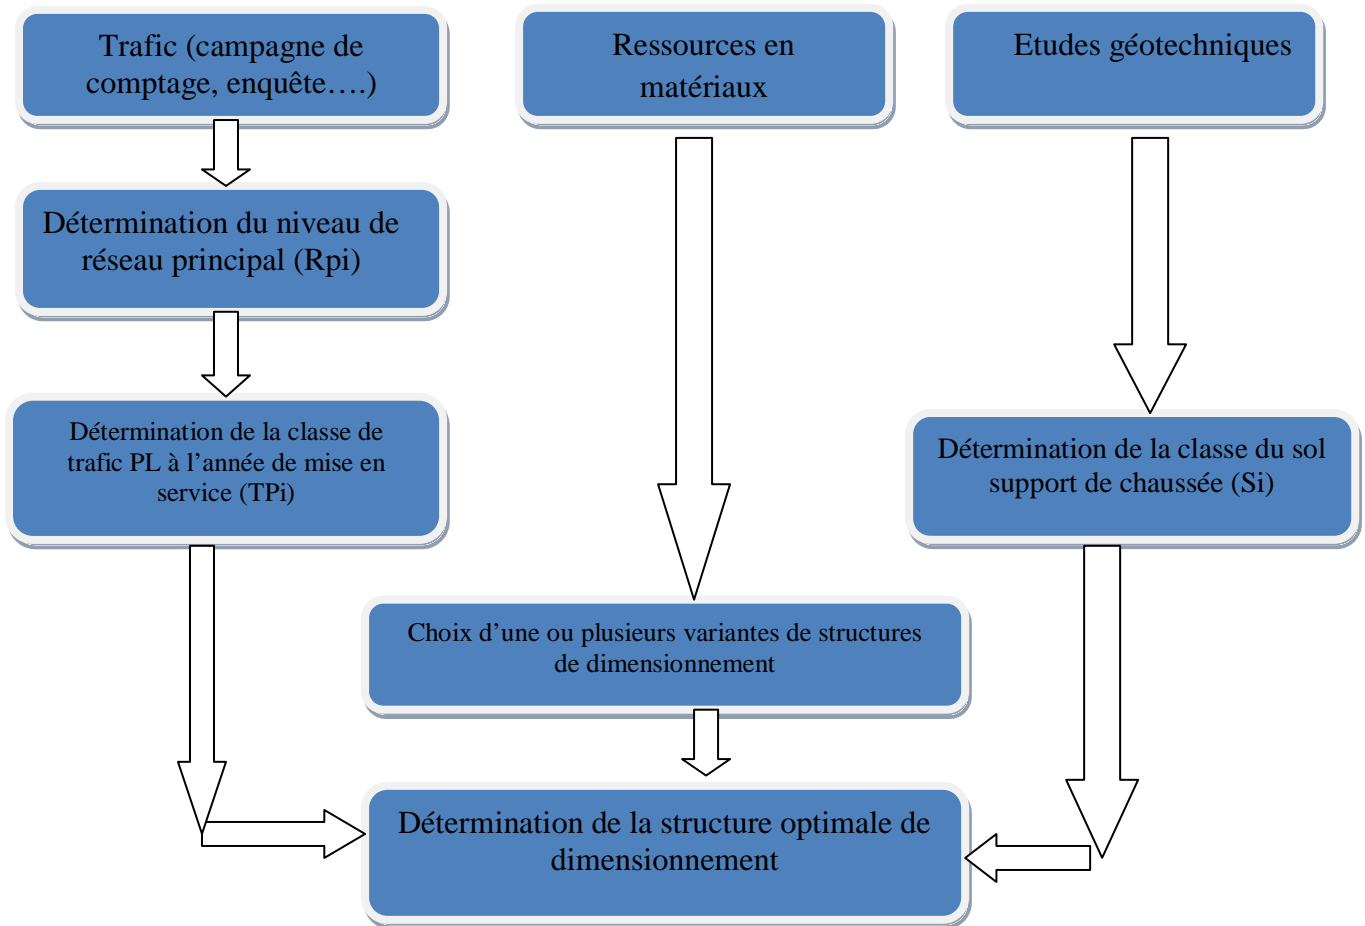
Trafic (campagne de comptage, enquête….)

Ressources en matériaux

Etudes géotechniques

Détermination du niveau de réseau principal (Rpi)

Détermination de la classe de trafic PL à l’année de mise en service (TPi)

Détermination de la classe du sol support de chaussée (Si)

Choix d’une ou plusieurs variantes de structures de dimensionnement

Détermination de la structure optimale de dimensionnement